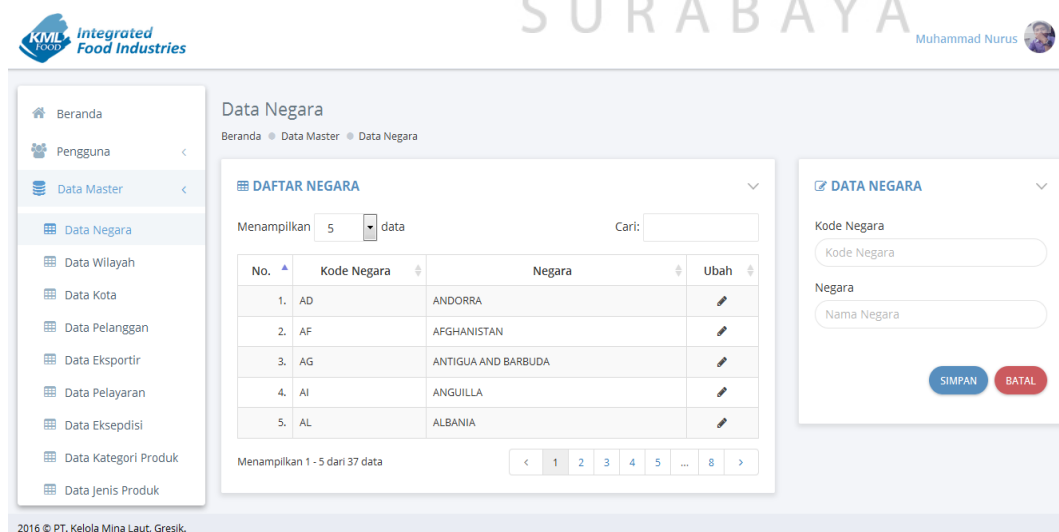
KML FOOD Integrated Food Industries

SURABAYA

Muhammad Nurus

Beranda
Pengguna
Data Master
Data Negara
Data Wilayah
Data Kota
Data Pelanggan
Data Eksportir
Data Pelayaran
Data Eksepdisi
Data Kategori Produk
Data Jenis Produk

Data Negara
Beranda • Data Master • Data Negara

DAFTAR NEGARA

Menampilkan 5 data Cari:

| No. | Kode Negara | Negara | Ubah |
|---|---|---|---|
| 1. | AD | ANDORRA | |
| 2. | AF | AFGHANISTAN | |
| 3. | AG | ANTIGUA AND BARBUDA | |
| 4. | AI | ANGUILLA | |
| 5. | AL | ALBANIA | |

Menampilkan 1 - 5 dari 37 data

‹ 1 2 3 4 5 ... 8 ›

DATA NEGARA
Kode Negara
Kode Negara
Negara
Nama Negara
SIMPAN BATAL

2016 © PT. Kelola Mina Laut, Gresik.